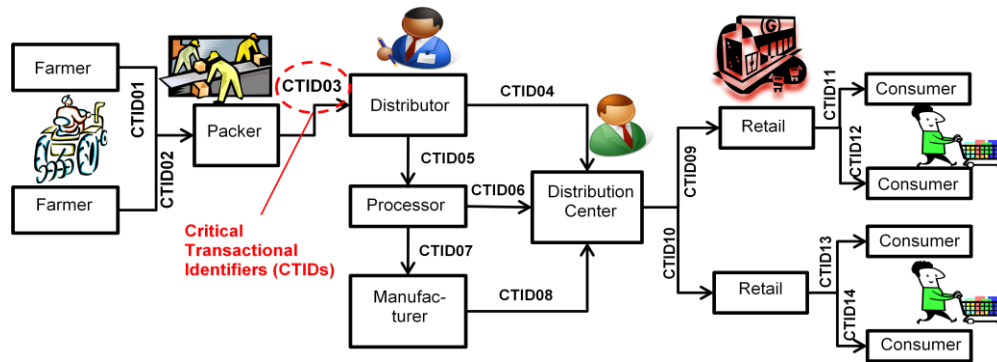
Farmer

CTID01

Farmer

CTID02

Packer

CTID03

Critical Transactional Identifiers (CTIDs)

Distributor

CTID04

CTID05

Processor

CTID06

CTID07

Manufac-turer

CTID08

Distribution Center

CTID09

CTID10

Retail

Retail

CTID11

CTID12

CTID13

CTID14

Consumer

Consumer

Consumer

Consumer